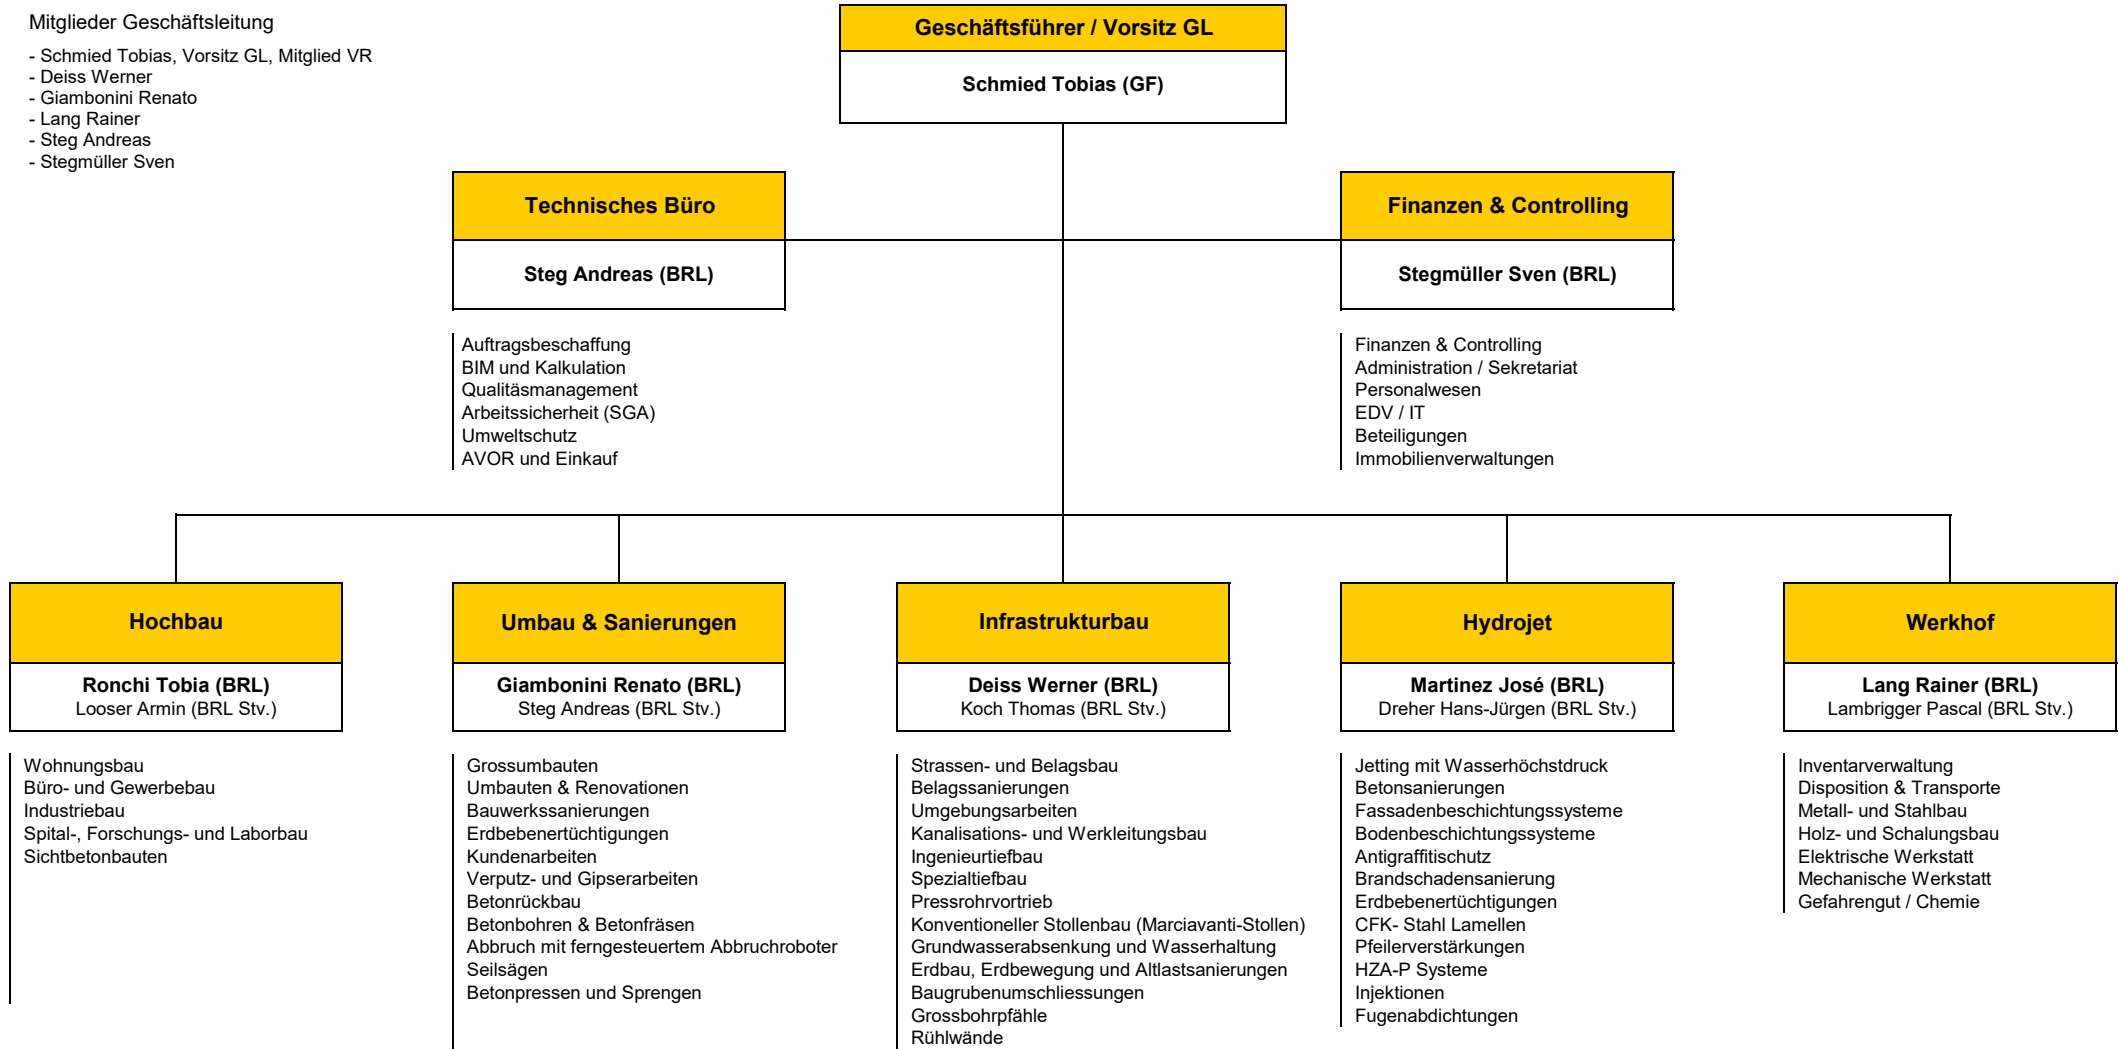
Mitglieder Geschäftsleitung

- Schmied Tobias, Vorsitz GL, Mitglied VR
- Deiss Werner
- Giambonini Renato
- Lang Rainer
- Steg Andreas
- Stegmüller Sven

Geschäftsführer / Vorsitz GL

Schmied Tobias (GF)

Technisches Büro

Steg Andreas (BRL)

Auftragsbeschaffung
BIM und Kalkulation
Qualitäsmanagement
Arbeitssicherheit (SGA)
Umweltschutz
AVOR und Einkauf

Finanzen & Controlling

Stegmüller Sven (BRL)

Finanzen & Controlling
Administration / Sekretariat
Personalwesen
EDV / IT
Beteiligungen
Immobilienverwaltungen

Hochbau

Ronchi Tobia (BRL)
Looser Armin (BRL Stv.)

Wohnungsbau
Büro- und Gewerbebau
Industriebau
Spital-, Forschungs- und Laborbau
Sichtbetonbauten

Umbau & Sanierungen

Giambonini Renato (BRL)
Steg Andreas (BRL Stv.)

Grossumbauten
Umbauten & Renovationen
Bauwerkssanierungen
Erdbebenertüchtigungen
Kundenarbeiten
Verputz- und Gipserarbeiten
Betonrückbau
Betonbohren & Betonfräsen
Abbruch mit ferngesteuertem Abbruchroboter
Seilsägen
Betonpressen und Sprengen

Infrastrukturbau

Deiss Werner (BRL)
Koch Thomas (BRL Stv.)

Strassen- und Belagsbau
Belagssanierungen
Umgebungsarbeiten
Kanalisations- und Werkleitungsbau
Ingenieurtiefbau
Spezialtiefbau
Pressrohrvortrieb
Konventioneller Stollenbau (Marciavanti-Stollen)
Grundwasserabsenkung und Wasserhaltung
Erdbau, Erdbewegung und Altlastsanierungen
Baugrubenumschliessungen
Grossbohrpfähle
Rühlwände

Hydrojet

Martinez José (BRL)
Dreher Hans-Jürgen (BRL Stv.)

Jetting mit Wasserhöchstdruck
Betonsanierungen
Fassadenbeschichtungssysteme
Bodenbeschichtungssysteme
Antigraffitischutz
Brandschadensanierung
Erdbebenertüchtigungen
CFK- Stahl Lamellen
Pfeilerverstärkungen
HZA-P Systeme
Injektionen
Fugenabdichtungen

Werkhof

Lang Rainer (BRL)
Lambrigger Pascal (BRL Stv.)

Inventarverwaltung
Disposition & Transporte
Metall- und Stahlbau
Holz- und Schalungsbau
Elektrische Werkstatt
Mechanische Werkstatt
Gefahrengut / Chemie